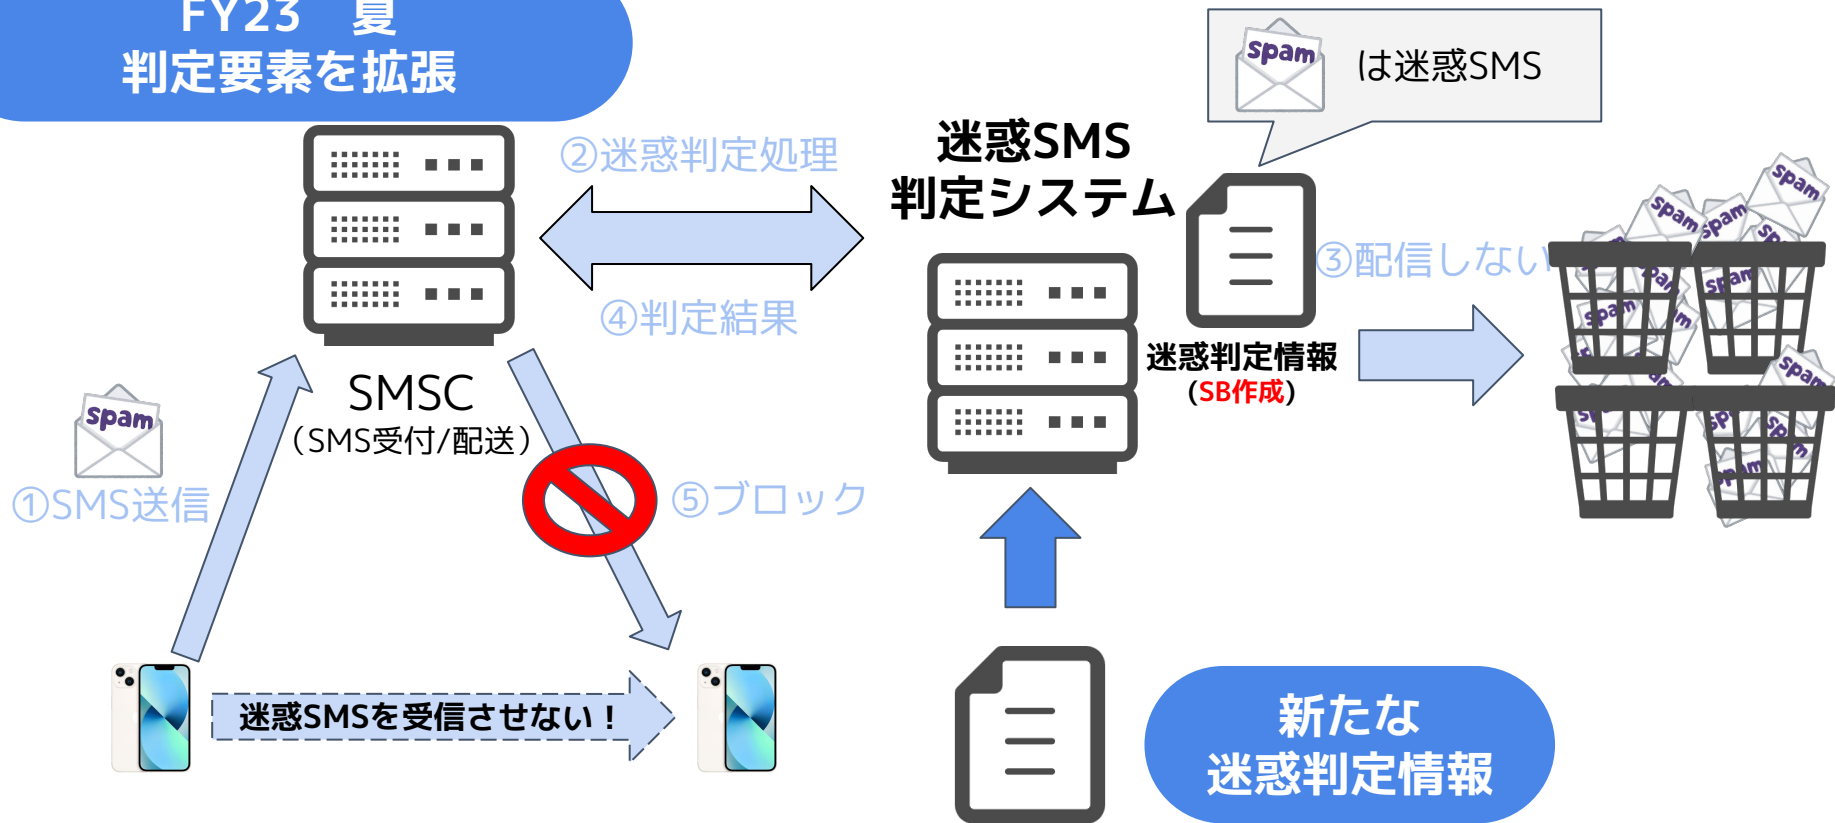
FY23 夏
判定要素を拡張

spam は迷惑SMS

②迷惑判定処理

④判定結果

迷惑SMS
判定システム

③配信しない

迷惑判定情報
（SB作成）

SMSC
（SMS受付/配送）

spam

①SMS送信

⑤ブロック

迷惑SMSを受信させない！

新たな
迷惑判定情報